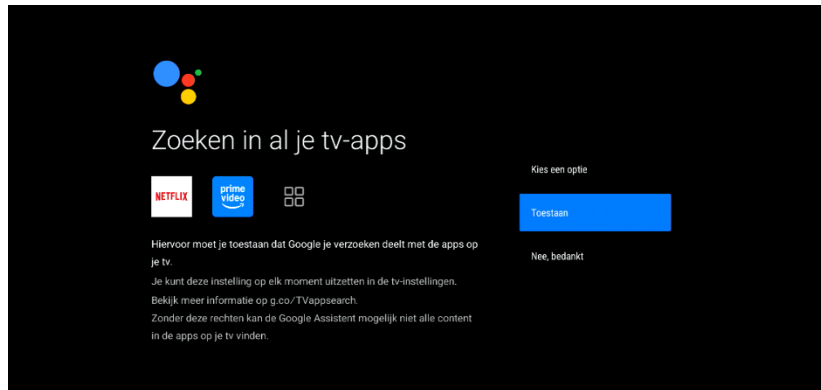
Zoeken in al je tv-apps

NETFLIX

prime video

Hiervoor moet je toestaan dat Google je verzoeken deelt met de apps op je tv.

Je kunt deze instelling op elk moment uitzetten in de tv-instellingen.

Bekijk meer informatie op g.co/TVappsearch.

Zonder deze rechten kan de Google Assistent mogelijk niet alle content in de apps op je tv vinden.

Kies een optie

Toestaan

Nee, bedankt